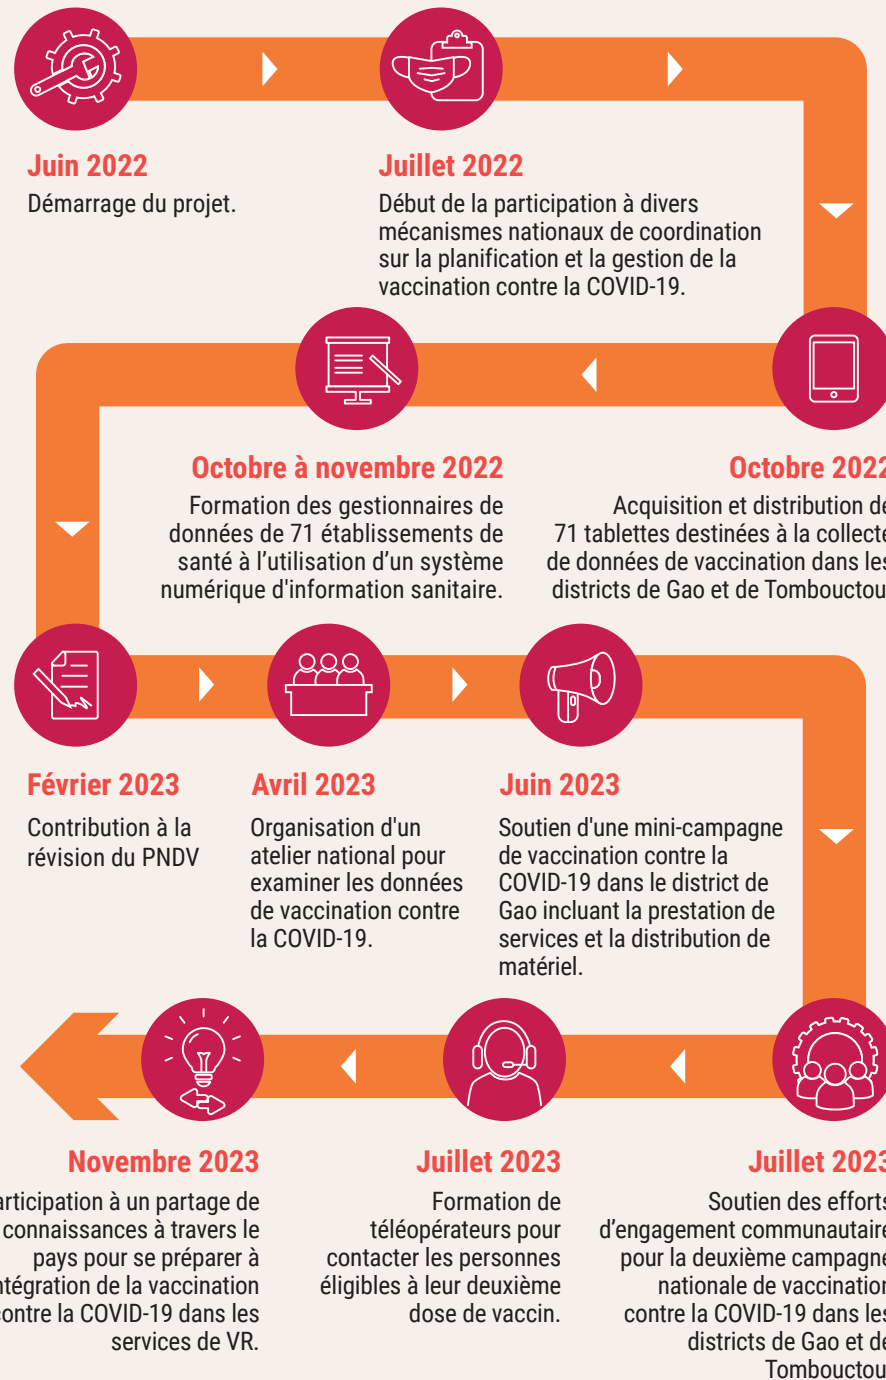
Juin 2022
Démarrage du projet.

Juillet 2022
Début de la participation à divers mécanismes nationaux de coordination sur la planification et la gestion de la vaccination contre la COVID-19.

Octobre 202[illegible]
Acquisition et distribution de 71 tablettes destinées à la collecte de données de vaccination dans les districts de Gao et de Tombouctou

Octobre à novembre 2022
Formation des gestionnaires de données de 71 établissements de santé à l'utilisation d'un système numérique d'information sanitaire.

Février 2023
Contribution à la révision du PNDV

Avril 2023
Organisation d'un atelier national pour examiner les données de vaccination contre la COVID-19.

Juin 2023
Soutien d'une mini-campagne de vaccination contre la COVID-19 dans le district de Gao incluant la prestation de services et la distribution de matériel.

Juillet 202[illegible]
Soutien des efforts d'engagement communautaire pour la deuxième campagne nationale de vaccination contre la COVID-19 dans les districts de Gao et de Tombouctou

Juillet 2023
Formation de téléopérateurs pour contacter les personnes éligibles à leur deuxième dose de vaccin.

Novembre 2023
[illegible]articipation à un partage de connaissances à travers le pays pour se préparer à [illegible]tégration de la vaccination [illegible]ontre la COVID-19 dans les services de VR.